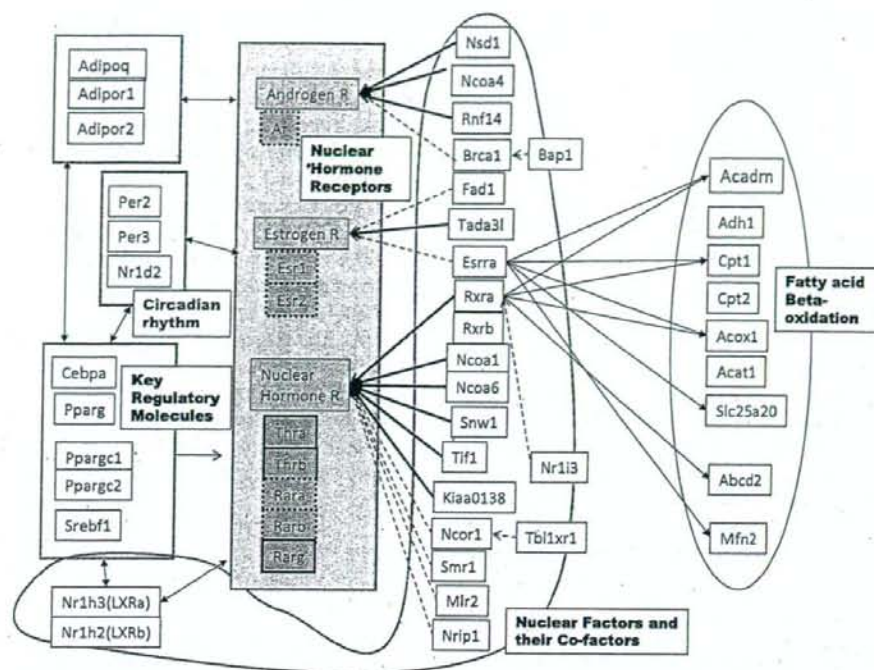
Adipoq
Adipor1
Adipor2

Per2
Per3
Nr1d2

Circadian rhythm

Cebpa
Pparg
Ppargc1
Ppargc2
Srebf1

Key Regulatory Molecules

Androgen R
Ar

Nuclear 'Hormone Receptors

Estrogen R
Esr1
Esr2

Nuclear Hormone R
Thra
Thrb
Rara
Rarb
Rarg

Nr1h3(LXRa)
Nr1h2(LXRb)

Nsd1
Ncoa4
Rnf14
Brca1
Bap1
Fad1
Tada3l
Esrra
Rxra
Rxrb
Ncoa1
Ncoa6
Snw1
Tif1
Nr1i3
Kiaa0138
Ncor1
Tbl1xr1
Smr1
Mlr2
Nrip1

Nuclear Factors and their Co-factors

Acadm
Adh1
Cpt1
Cpt2
Acox1
Acat1
Slc25a20
Abcd2
Mfn2

Fatty acid Beta-oxidation